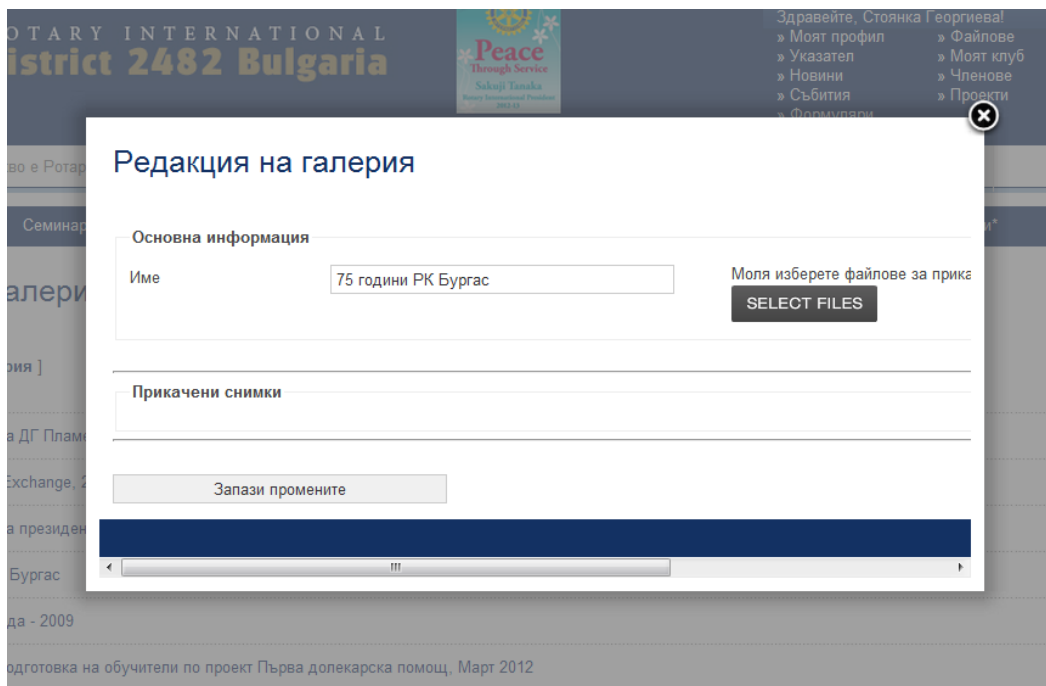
OTARY INTERNATIONAL
istrict 2482 Bulgaria

Peace
Through Service
Sakuji Tanaka
Rotary International President
2012-13

Здравейте, Стоянка Георгиева!
» Моят профил
» Файлове
» Указател
» Моят клуб
» Новини
» Членове
» Събития
» Проекти
» Формуляри

во е Ротар

Семинар

алери

рия ]

а ДГ Пламе

Exchange, 2

а президен

Бургас

да - 2009

одготовка на обучители по проект Първа долекарска помощ, Март 2012

Редакция на галерия

Основна информация

Име

75 години РК Бургас

Моля изберете файлове за прика

SELECT FILES

Прикачени снимки

Запази промените